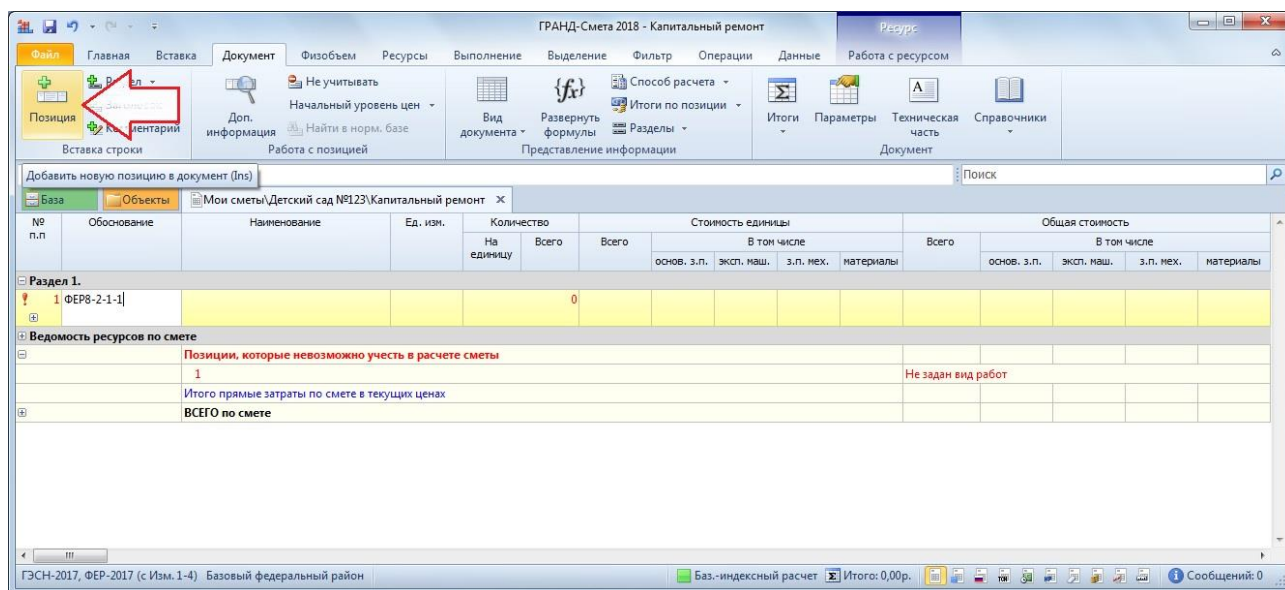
ГРАНД-Смета 2018 - Капитальный ремонт

Ресурс

Файл | Главная | Вставка | Документ | Физобъем | Ресурсы | Выполнение | Выделение | Фильтр | Операции | Данные | Работа с ресурсом

Позиция | Раздел | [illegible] | Комментарий | Вставка строки

Доп. информация | Не учитывать | Начальный уровень цен | Найти в норм. базе | Работа с позицией

Вид документа | Развернуть формулы | Способ расчета | Итоги по позиции | Разделы | Представление информации

Итоги | Параметры | Техническая часть | Справочники | Документ

Добавить новую позицию в документ (Ins)

Поиск

База | Объекты | Мои сметы\Детский сад №123\Капитальный ремонт

| № п.п | Обоснование | Наименование | Ед. изм. | Количество На единицу | Количество Всего | Стоимость единицы Всего | основ. з.п. | эксп. маш. | з.п. мех. | материалы | Общая стоимость Всего | основ. з.п. | эксп. маш. | з.п. мех. | материалы |
|---|---|---|---|---|---|---|---|---|---|---|---|---|---|---|---|
| Раздел 1. | | | | | | | | | | | | | | | |
| 1 | ФЕР8-2-1-1 | | | | 0 | | | | | | | | | | |
| Ведомость ресурсов по смете | | | | | | | | | | | | | | | |
| | | Позиции, которые невозможно учесть в расчете сметы | | | | | | | | | | | | | |
| | | 1 | | | | | | | | | Не задан вид работ | | | | |
| | | Итого прямые затраты по смете в текущих ценах | | | | | | | | | | | | | |
| | | ВСЕГО по смете | | | | | | | | | | | | | |

ГЭСН-2017, ФЕР-2017 (с Изм. 1-4) Базовый федеральный район | Баз.-индексный расчет | Итого: 0,00р. | Сообщений: 0